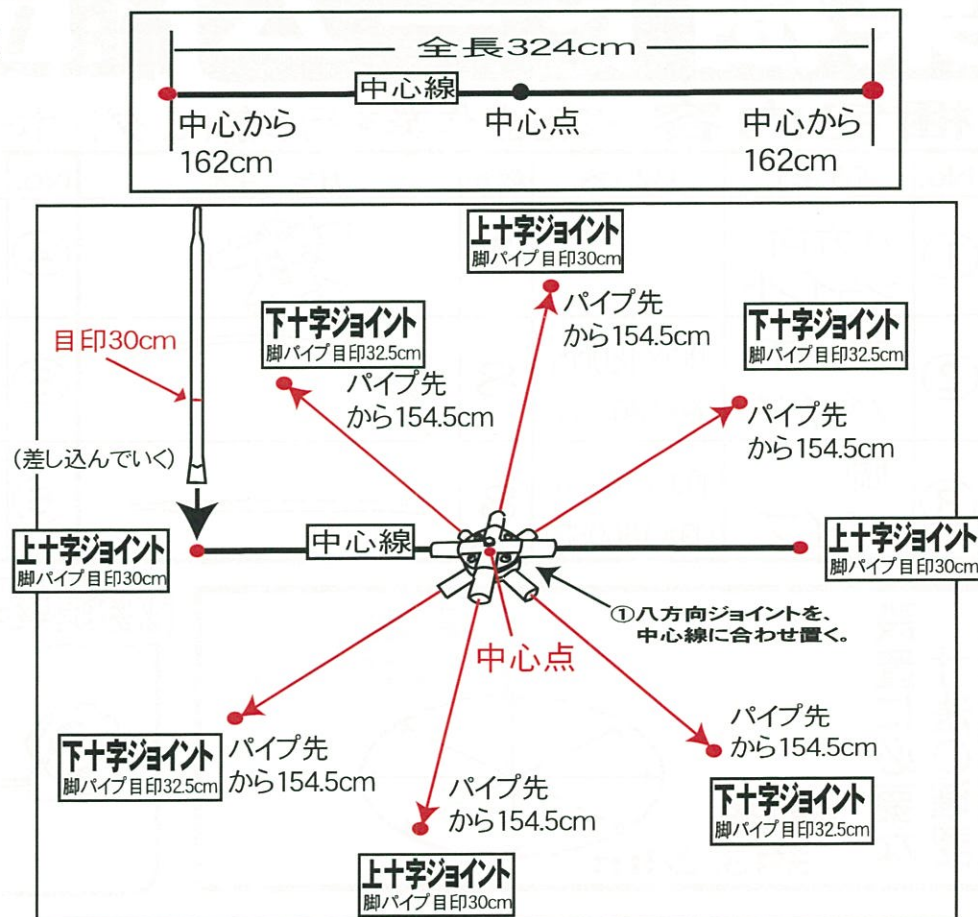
全長324cm

中心線

中心から
162cm

中心点

中心から
162cm

上十字ジョイント
脚パイプ目印30cm

パイプ先
から154.5cm

下十字ジョイント
脚パイプ目印32.5cm

パイプ先
から154.5cm

下十字ジョイント
脚パイプ目印32.5cm

目印30cm

パイプ先
から154.5cm

（差し込んでいく）

上十字ジョイント
脚パイプ目印30cm

中心線

上十字ジョイント
脚パイプ目印30cm

①八方向ジョイントを、
中心線に合わせ置く。

中心点

パイプ先
から154.5cm

下十字ジョイント
脚パイプ目印32.5cm

パイプ先
から154.5cm

パイプ先
から154.5cm

下十字ジョイント
脚パイプ目印32.5cm

上十字ジョイント
脚パイプ目印30cm